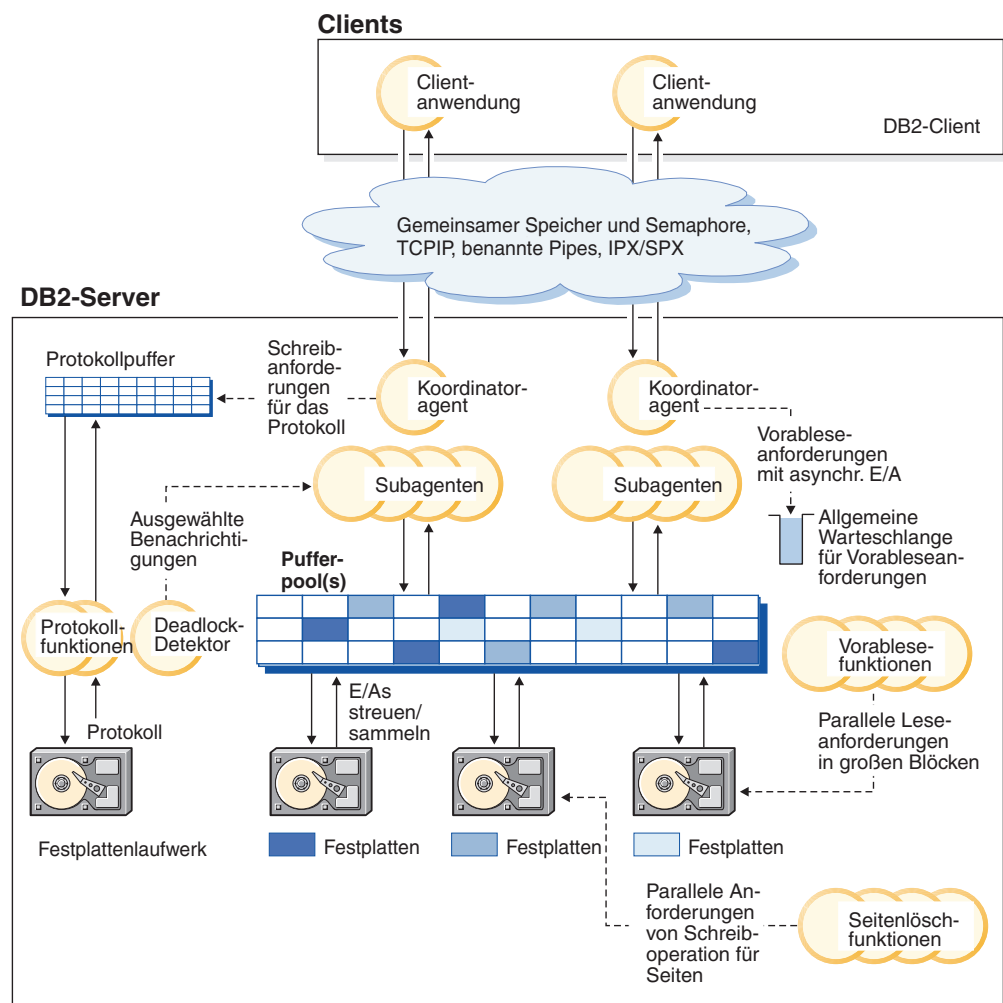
Clients

Client-anwendung

Client-anwendung

DB2-Client

Gemeinsamer Speicher und Semaphore, TCPIP, benannte Pipes, IPX/SPX

DB2-Server

Protokollpuffer

Schreib-anforderungen für das Protokoll

Koordinator-agent

Koordinator-agent

Vorablese-anforderungen mit asynchr. E/A

Subagenten

Subagenten

Ausgewählte Benachrichtigungen

Allgemeine Warteschlange für Vorableseanforderungen

Puffer-pool(s)

Protokoll-funktionen

Deadlock-Detektor

Vorablese-funktionen

E/As streuen/ sammeln

Protokoll

Parallele Lese-anforderungen in großen Blöcken

Festplattenlaufwerk

Festplatten

Festplatten

Festplatten

Parallele Anforderungen von Schreib-operation für Seiten

Seitenlösch-funktionen